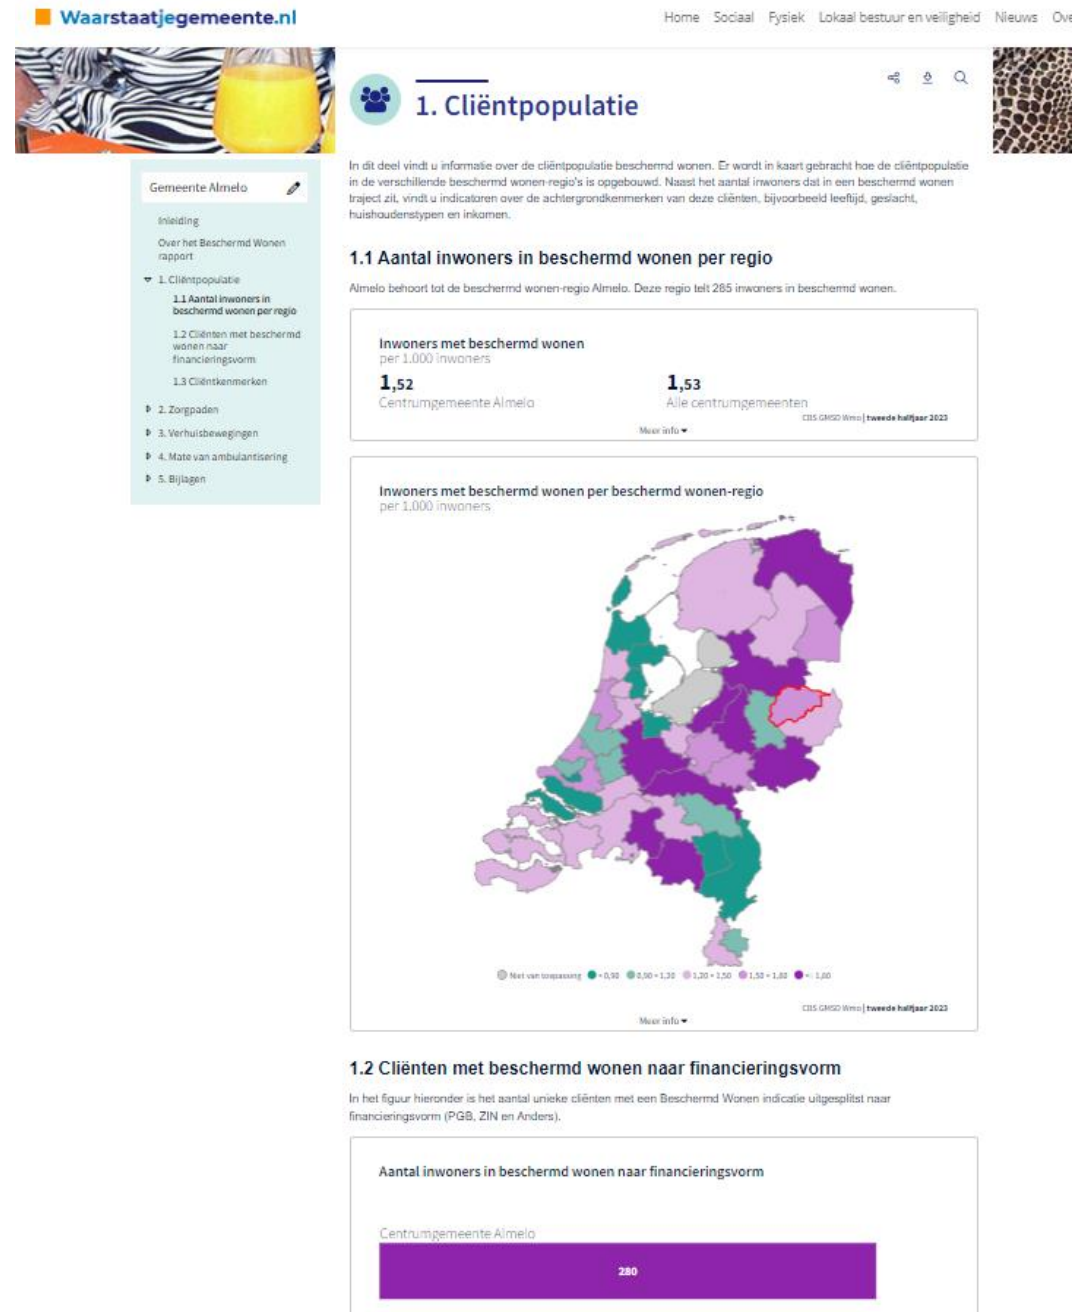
Waarstaatjegemeente.nl

Home Sociaal Fysiek Lokaal bestuur en veiligheid Nieuws Ove

1. Cliëntpopulatie

Gemeente Almelo

Inleiding

Over het Beschermd Wonen rapport

1. Cliëntpopulatie

1.1 Aantal inwoners in beschermd wonen per regio

1.2 Cliënten met beschermd wonen naar financieringsvorm

1.3 Cliëntkenmerken

2. Zorgpaden

3. Verhuisbewegingen

4. Mate van ambulantisering

5. Bijlagen

In dit deel vindt u informatie over de cliëntpopulatie beschermd wonen. Er wordt in kaart gebracht hoe de cliëntpopulatie in de verschillende beschermd wonen-regio's is opgebouwd. Naast het aantal inwoners dat in een beschermd wonen traject zit, vindt u indicatoren over de achtergrondkenmerken van deze cliënten, bijvoorbeeld leeftijd, geslacht, huishoudenstypen en inkomen.

1.1 Aantal inwoners in beschermd wonen per regio

Almelo behoort tot de beschermd wonen-regio Almelo. Deze regio telt 285 inwoners in beschermd wonen.

Inwoners met beschermd wonen
per 1.000 inwoners

1,52
Centrumgemeente Almelo

1,53
Alle centrumgemeenten

CBS GMSD Wmo | tweede halfjaar 2023

Meer info

Inwoners met beschermd wonen per beschermd wonen-regio
per 1.000 inwoners

Niet van toepassing < 0,90 0,90 - 1,20 1,20 - 1,50 1,50 - 1,80 > 1,80

CBS GMSD Wmo | tweede halfjaar 2023

Meer info

1.2 Cliënten met beschermd wonen naar financieringsvorm

In het figuur hieronder is het aantal unieke cliënten met een Beschermd Wonen indicatie uitgesplitst naar financieringsvorm (PGB, ZIN en Anders).

Aantal inwoners in beschermd wonen naar financieringsvorm

Centrumgemeente Almelo

280